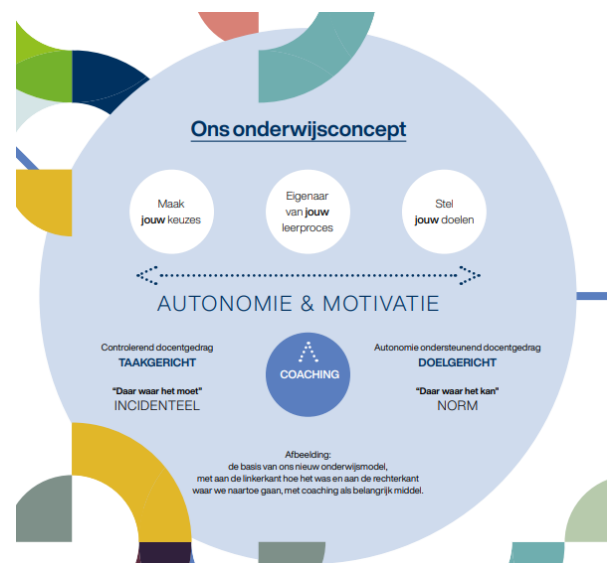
Ons onderwijsconcept

Maak jouw keuzes

Eigenaar van jouw leerproces

Stel jouw doelen

AUTONOMIE & MOTIVATIE

Controlerend docentgedrag
TAAKGERICHT

"Daar waar het moet"
INCIDENTEEL

COACHING

Autonomie ondersteunend docentgedrag
DOELGERICHT

"Daar waar het kan"
NORM

Afbeelding:
de basis van ons nieuw onderwijsmodel,
met aan de linkerkant hoe het was en aan de rechterkant
waar we naartoe gaan, met coaching als belangrijk middel.